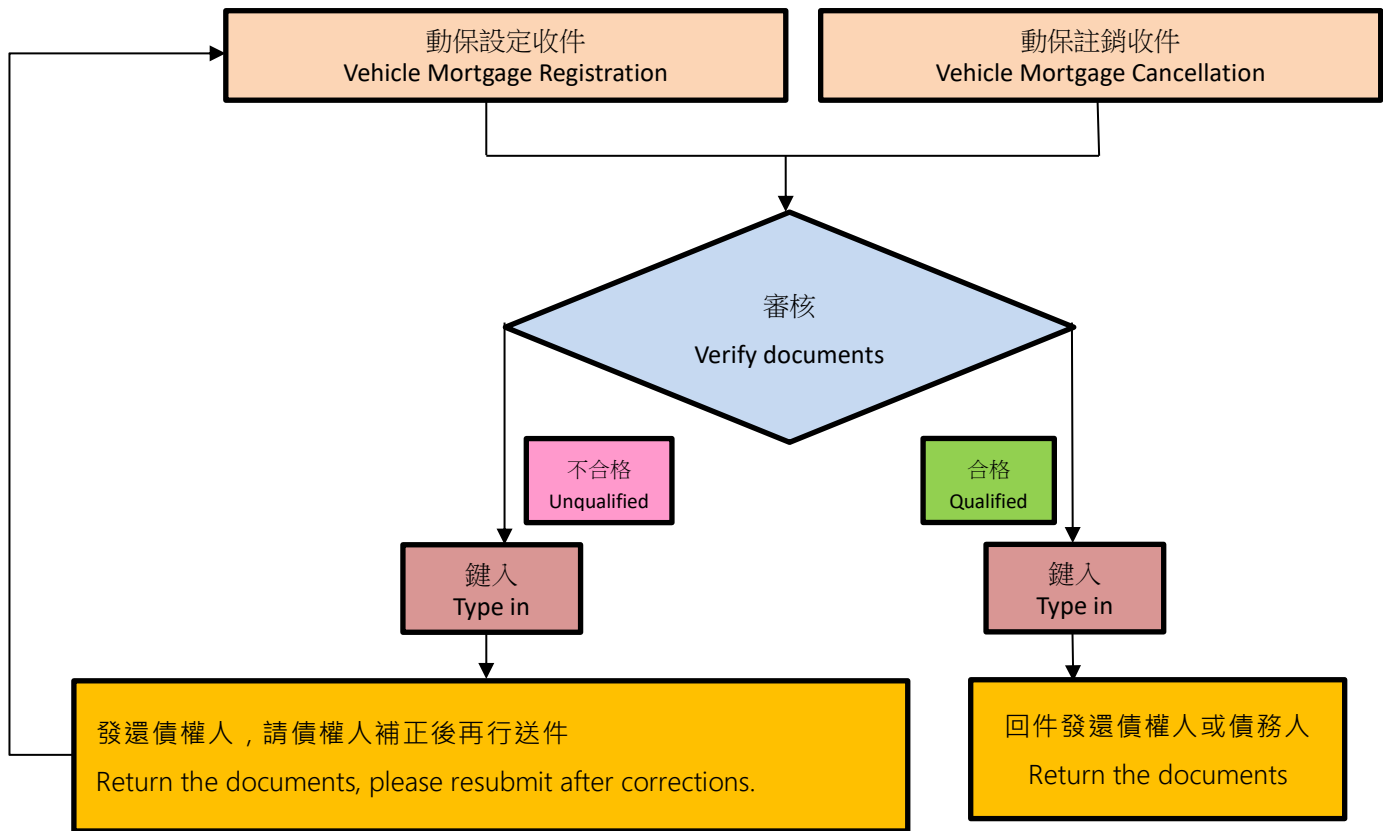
動保設定收件
Vehicle Mortgage Registration

動保註銷收件
Vehicle Mortgage Cancellation

審核
Verify documents

不合格
Unqualified

合格
Qualified

鍵入
Type in

鍵入
Type in

發還債權人，請債權人補正後再行送件
Return the documents, please resubmit after corrections.

回件發還債權人或債務人
Return the documents